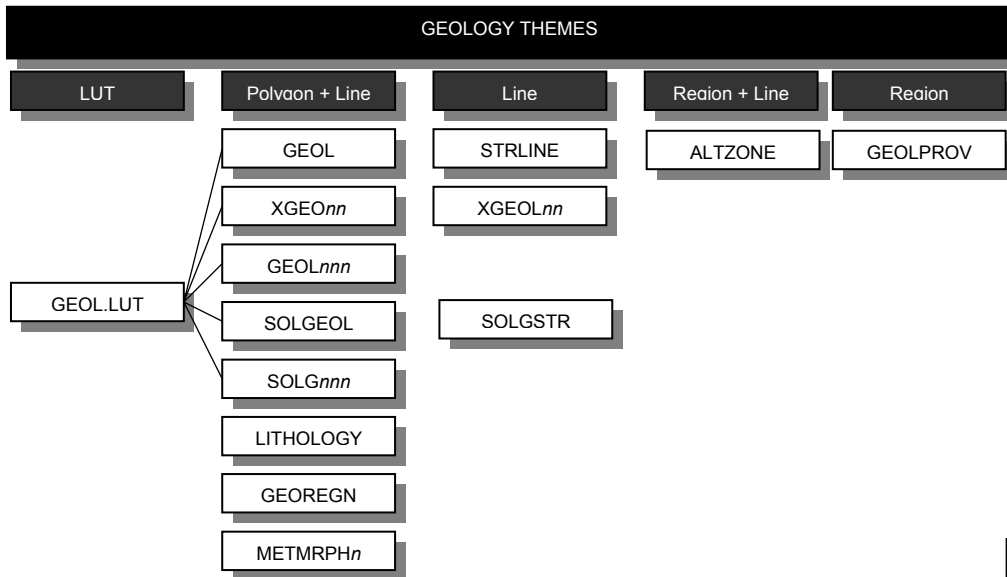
GEOLOGY THEMES

LUT

Polvaon + Line

Line

Reaion + Line

Reaion

GEOL.LUT

GEOL

XGEO*nn*

GEOL*nnn*

SOLGEOL

SOLG*nnn*

LITHOLOGY

GEOREGN

METMRPH*n*

STRLINE

XGEOL*nn*

SOLGSTR

ALTZONE

GEOLPROV